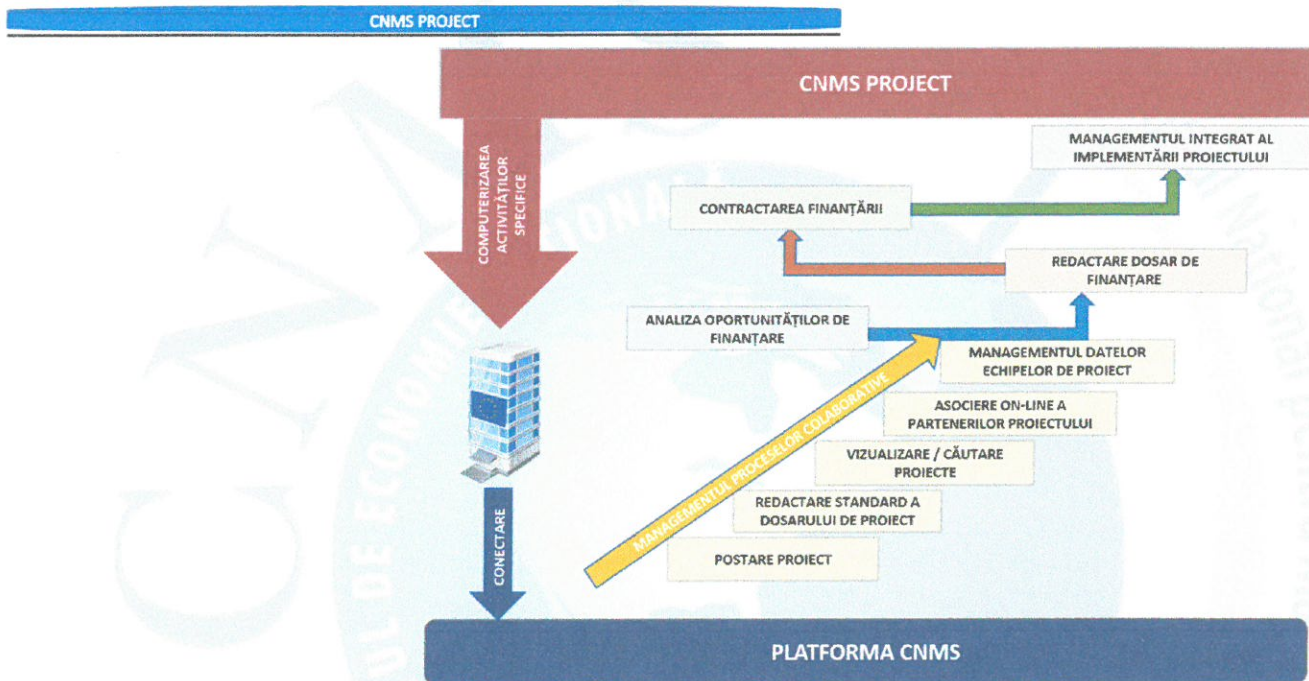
CNMS PROJECT

CNMS PROJECT

COMPUTERIZAREA ACTIVITĂȚILOR SPECIFICE

MANAGEMENTUL INTEGRAT AL IMPLEMENTĂRII PROIECTULUI

CONTRACTAREA FINANȚĂRII

REDACTARE DOSAR DE FINANȚARE

ANALIZA OPORTUNITĂȚILOR DE FINANȚARE

MANAGEMENTUL DATELOR ECHIPELOR DE PROIECT

ASOCIERE ON-LINE A PARTENERILOR PROIECTULUI

VIZUALIZARE / CĂUTARE PROIECTE

REDACTARE STANDARD A DOSARULUI DE PROIECT

POSTARE PROIECT

MANAGEMENTUL PROCESELOR COLABORATIVE

CONECTARE

PLATFORMA CNMS